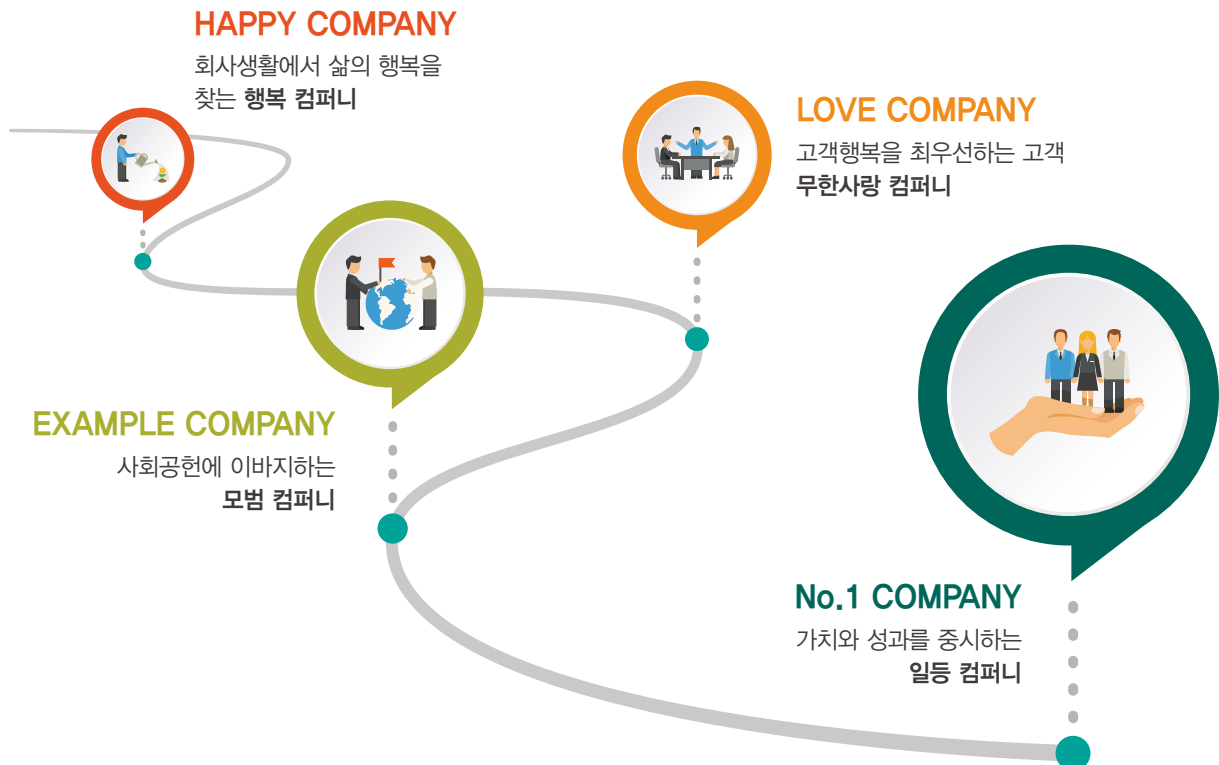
HAPPY COMPANY
회사생활에서 삶의 행복을 찾는 행복 컴퍼니

LOVE COMPANY
고객행복을 최우선하는 고객 무한사랑 컴퍼니

EXAMPLE COMPANY
사회공헌에 이바지하는 모범 컴퍼니

No.1 COMPANY
가치와 성과를 중시하는 일등 컴퍼니